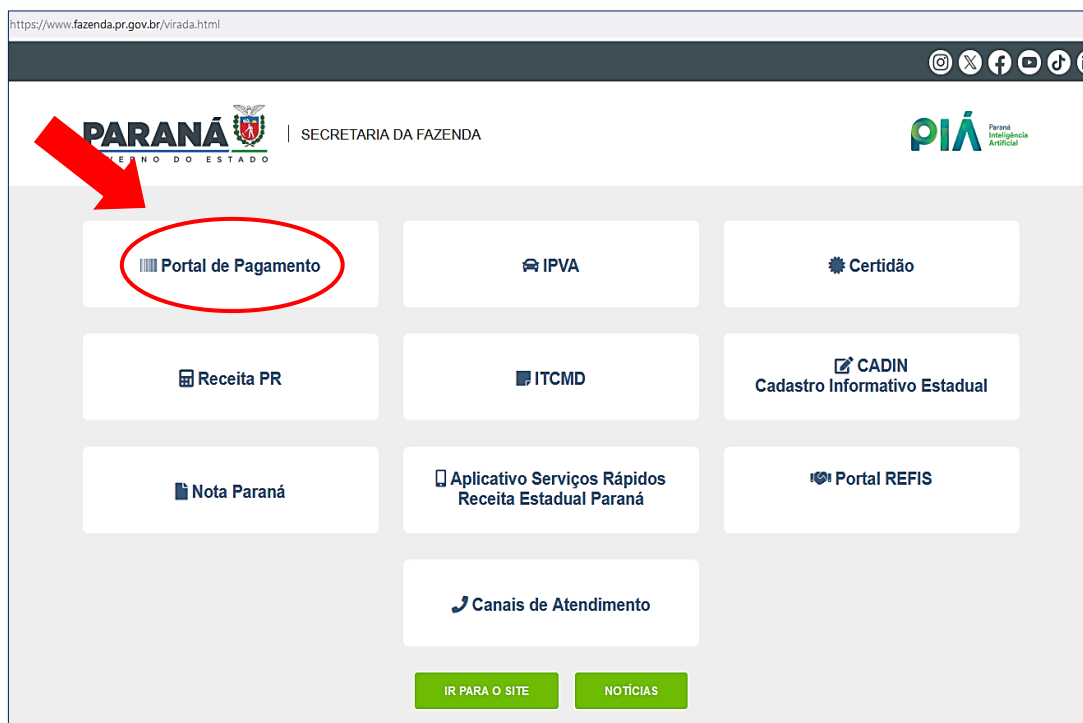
https://www.fazenda.pr.gov.br/virada.html

PARANÁ
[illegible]ERNO DO ESTADO

SECRETARIA DA FAZENDA

PIÁ Paraná Inteligência Artificial

Portal de Pagamento

IPVA

Certidão

Receita PR

ITCMD

CADIN
Cadastro Informativo Estadual

Nota Paraná

Aplicativo Serviços Rápidos
Receita Estadual Paraná

Portal REFIS

Canais de Atendimento

IR PARA O SITE

NOTÍCIAS